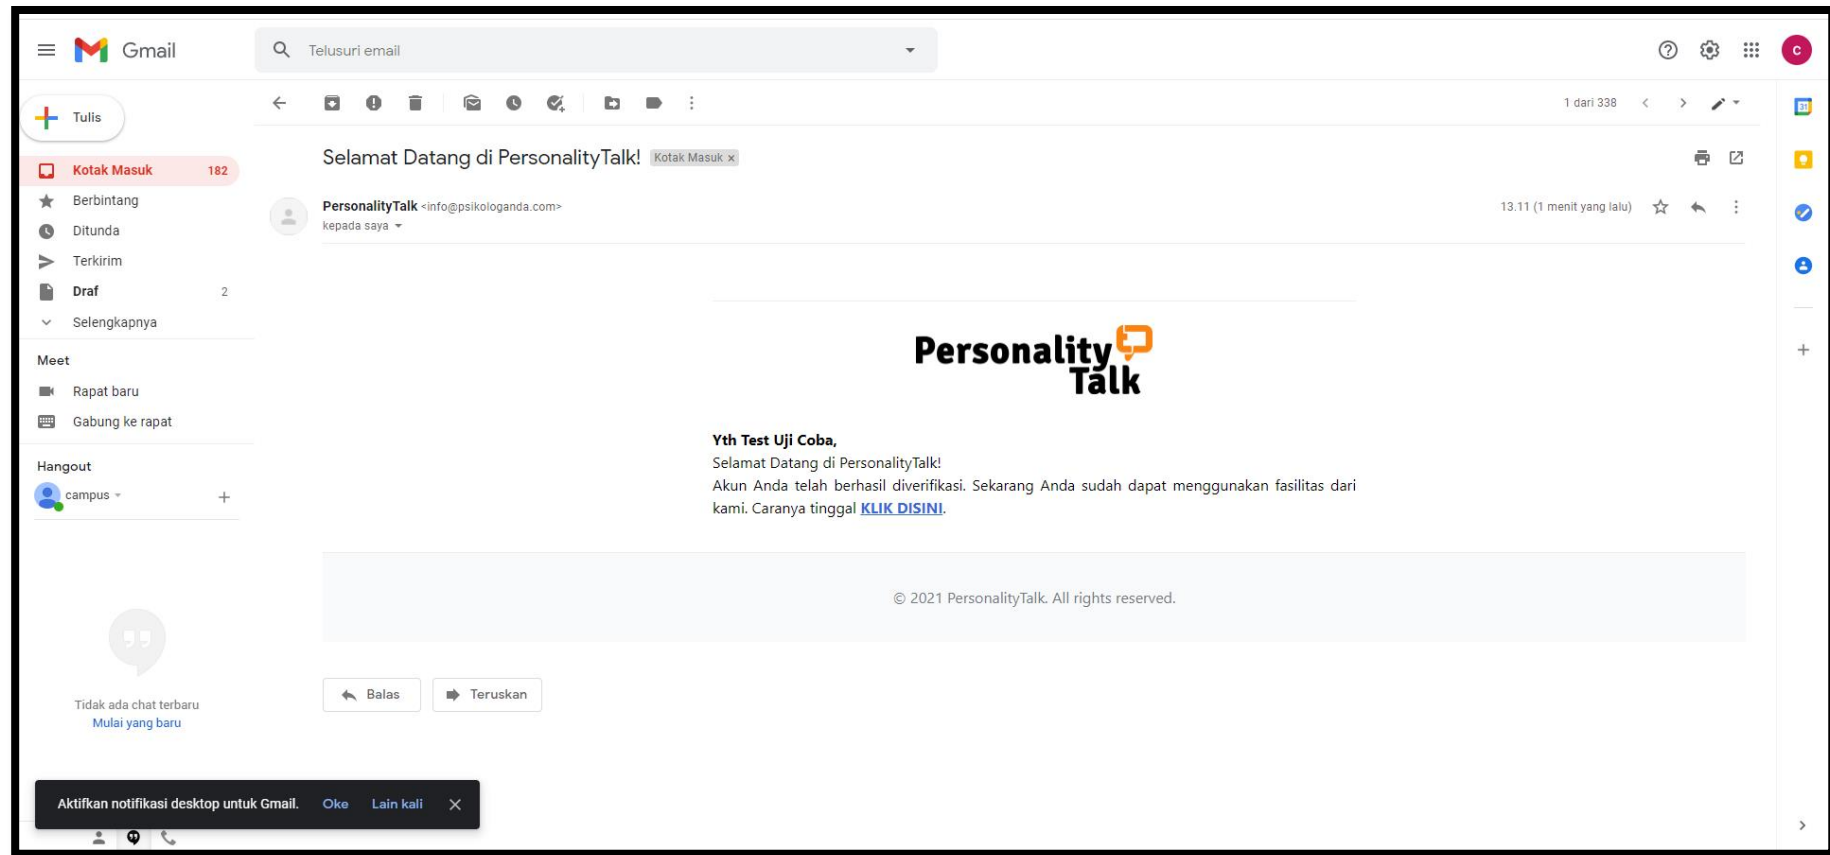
Gmail

Telusuri email

c

Tulis

Kotak Masuk 182
Berbintang
Ditunda
Terkirim
Draf 2
Selengkapnya

Meet
Rapat baru
Gabung ke rapat

Hangout
campus

Tidak ada chat terbaru
Mulai yang baru

1 dari 338

Selamat Datang di PersonalityTalk! Kotak Masuk ×

PersonalityTalk <info@psikologanda.com>
kepada saya

13.11 (1 menit yang lalu)

Personality Talk

**Yth Test Uji Coba,**
Selamat Datang di PersonalityTalk!
Akun Anda telah berhasil diverifikasi. Sekarang Anda sudah dapat menggunakan fasilitas dari kami. Caranya tinggal KLIK DISINI.

© 2021 PersonalityTalk. All rights reserved.

Balas
Teruskan

Aktifkan notifikasi desktop untuk Gmail. Oke Lain kali